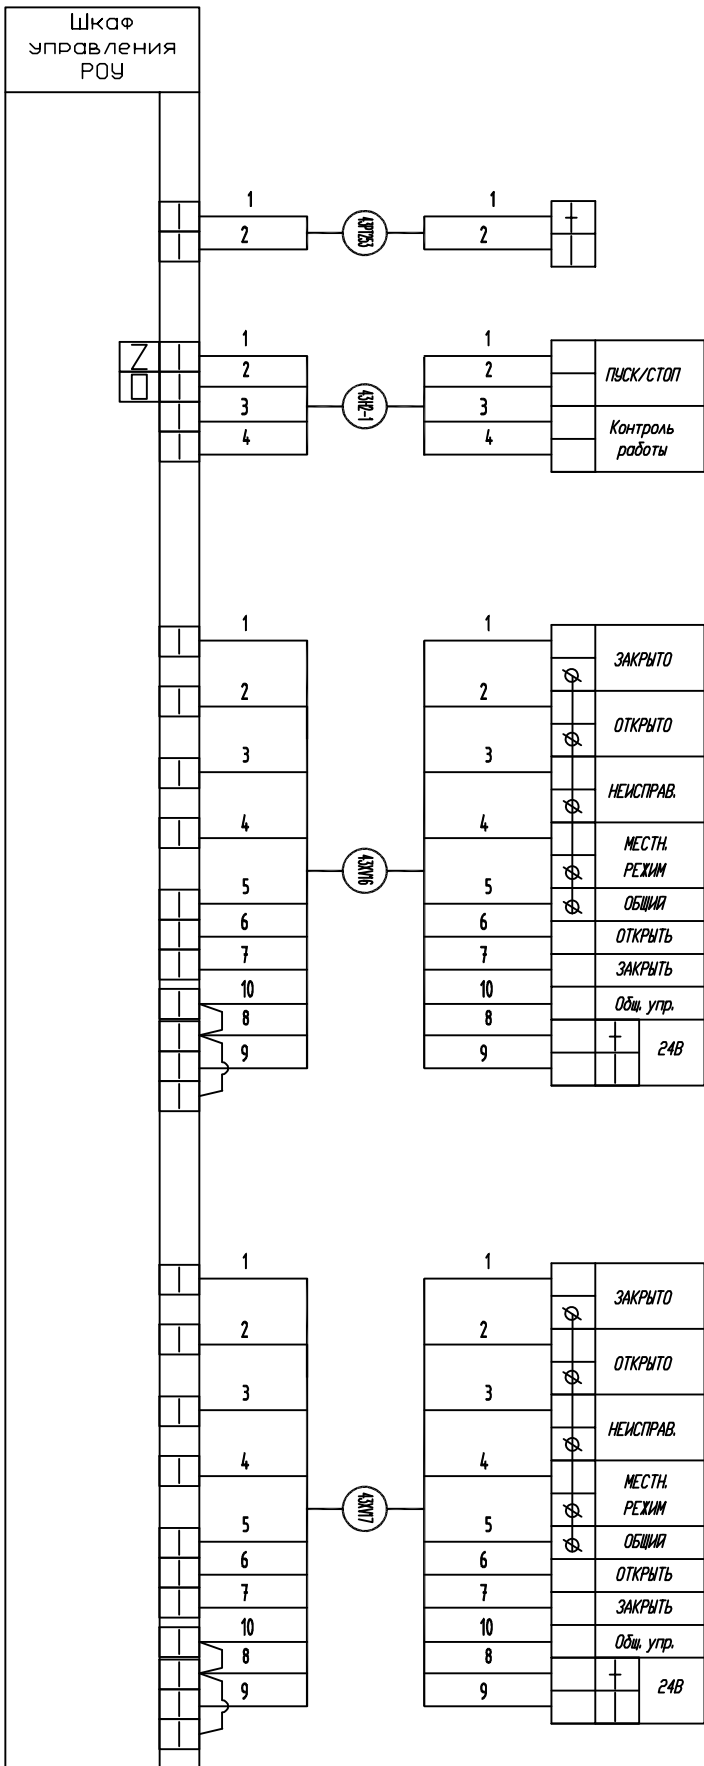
Шкаф управления РОУ

1
2
43PZ53
1
2

1
2
3
4
43HZ-1
1
2
3
4
ПУСК/СТОП
Контроль работы

1
2
3
4
5
6
7
10
8
9
43XV16
1
2
3
4
5
6
7
10
8
9
ЗАКРЫТО
ОТКРЫТО
НЕИСПРАВ.
МЕСТН. РЕЖИМ
ОБЩИЙ
ОТКРЫТЬ
ЗАКРЫТЬ
Общ. упр.
24В

1
2
3
4
5
6
7
10
8
9
43XV17
1
2
3
4
5
6
7
10
8
9
ЗАКРЫТО
ОТКРЫТО
НЕИСПРАВ.
МЕСТН. РЕЖИМ
ОБЩИЙ
ОТКРЫТЬ
ЗАКРЫТЬ
Общ. упр.
24В